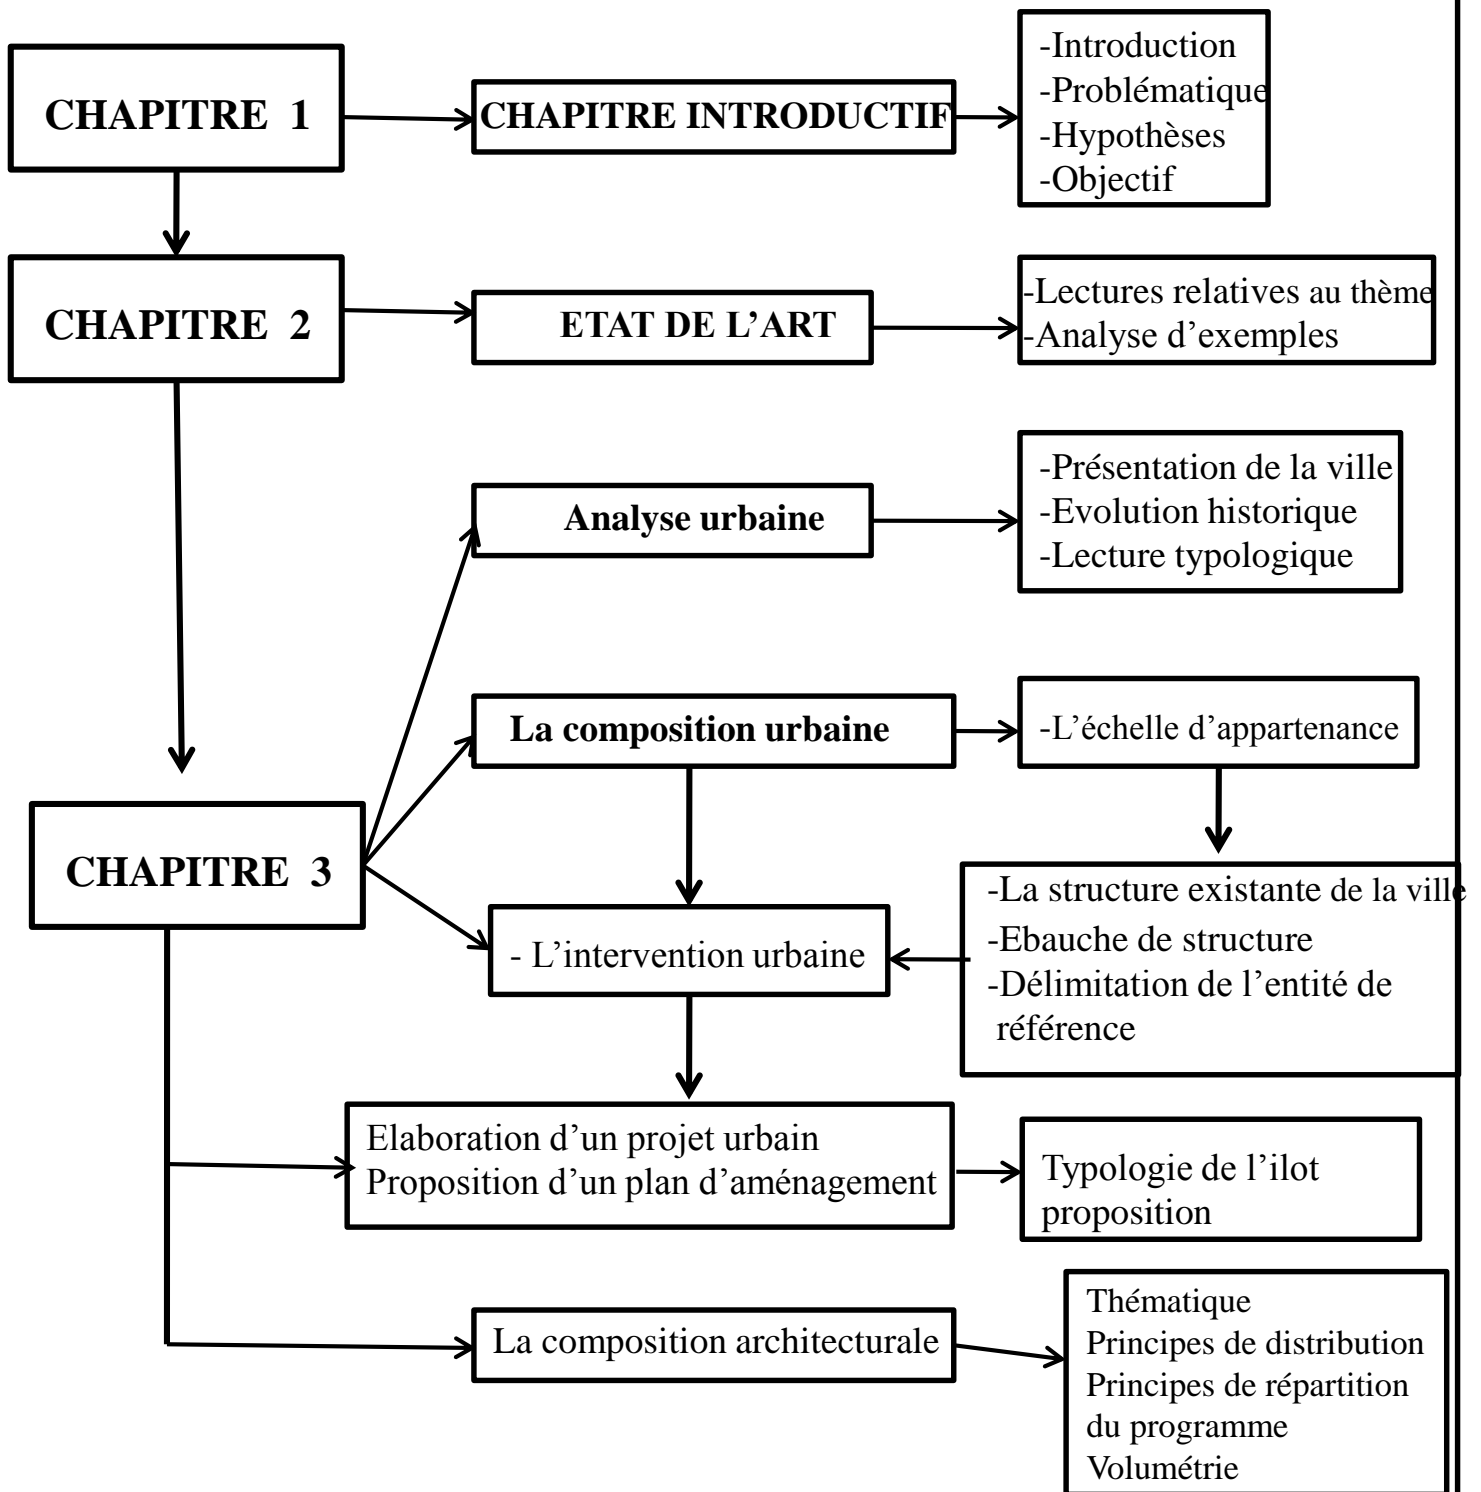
CHAPITRE 1

CHAPITRE INTRODUCTIF

-Introduction
-Problématique
-Hypothèses
-Objectif

CHAPITRE 2

ETAT DE L'ART

-Lectures relatives au thème
-Analyse d'exemples

Analyse urbaine

-Présentation de la ville
-Evolution historique
-Lecture typologique

La composition urbaine

-L'échelle d'appartenance

CHAPITRE 3

-La structure existante de la ville
-Ebauche de structure
-Délimitation de l'entité de référence

- L'intervention urbaine

Elaboration d'un projet urbain
Proposition d'un plan d'aménagement

Typologie de l'ilot
proposition

La composition architecturale

Thématique
Principes de distribution
Principes de répartition du programme
Volumétrie